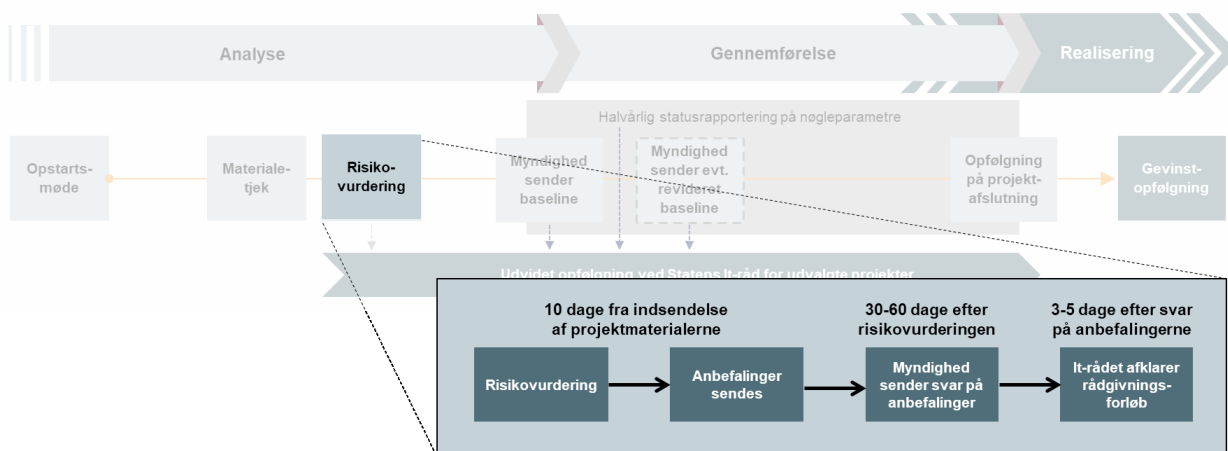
Analyse

Gennemførelse

Realisering

Halvårlig statusrapportering på nøgleparametre

Opstartsmøde

Materialetjek

Risikovurdering

Myndighed sender baseline

Myndighed sender evt. revideret baseline

Opfølgning på projektafslutning

Gevinstopfølgning

Udvidet opfølgning ved Statens It-råd for udvalgte projekter

10 dage fra indsendelse af projektmaterialerne

30-60 dage efter risikovurderingen

3-5 dage efter svar på anbefalingerne

Risikovurdering

Anbefalinger sendes

Myndighed sender svar på anbefalinger

It-rådet afklarer rådgivningsforløb